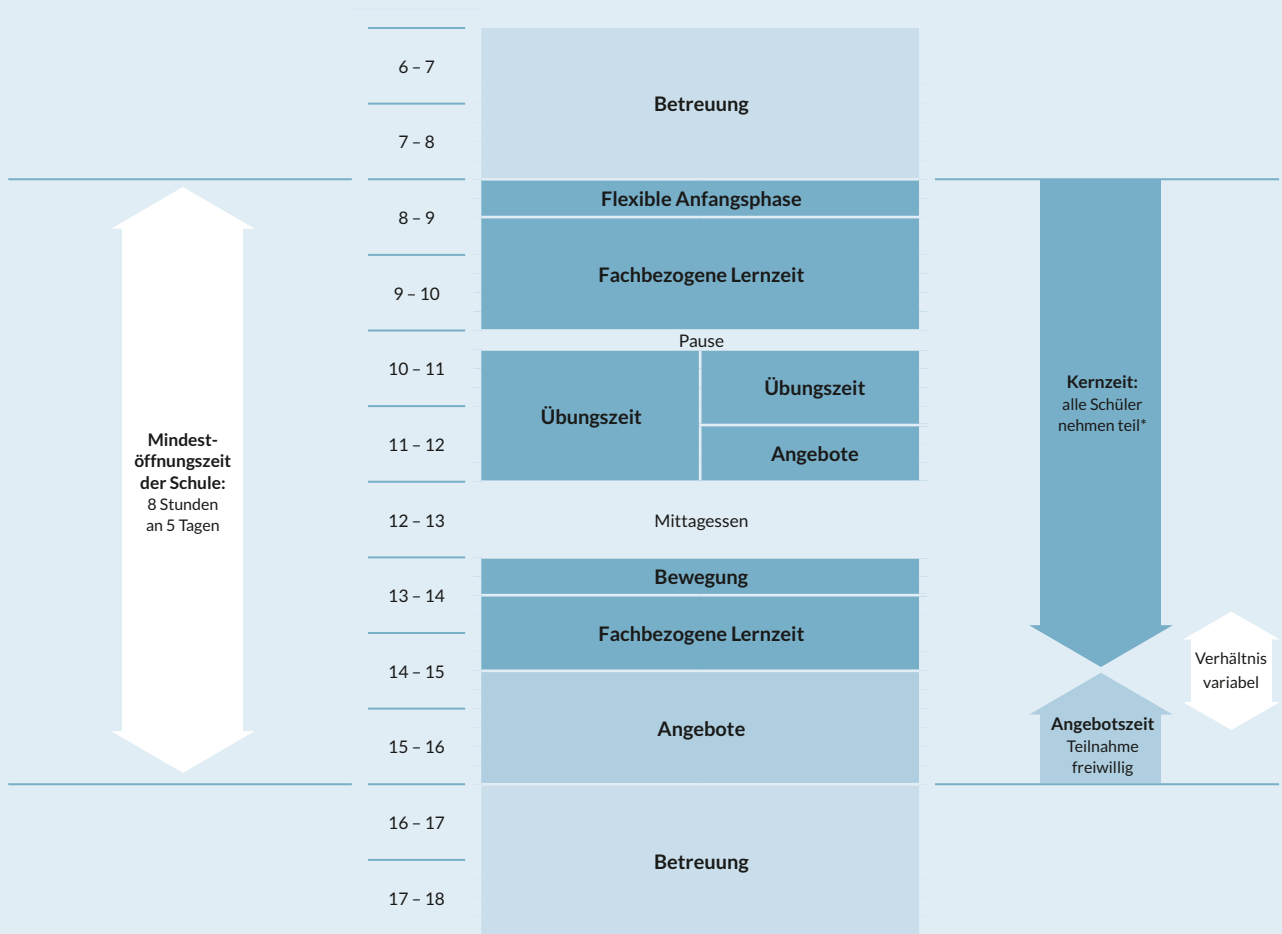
6 – 7
7 – 8
Betreuung

Mindestöffnungszeit der Schule:
8 Stunden
an 5 Tagen

8 – 9
Flexible Anfangsphase
9 – 10
Fachbezogene Lernzeit
Pause
10 – 11
11 – 12
Übungszeit
Übungszeit
Angebote
12 – 13
Mittagessen
13 – 14
Bewegung
14 – 15
Fachbezogene Lernzeit
15 – 16
Angebote

Kernzeit:
alle Schüler
nehmen teil*

Verhältnis
variabel

Angebotszeit
Teilnahme
freiwillig

16 – 17
17 – 18
Betreuung